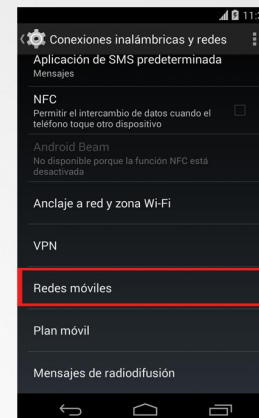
11:

Conexiones inalámbricas y redes

Aplicación de SMS predeterminada
Mensajes

NFC
Permitir el intercambio de datos cuando el teléfono toque otro dispositivo

Android Beam
No disponible porque la función NFC está desactivada

Anclaje a red y zona Wi-Fi

VPN

Redes móviles

Plan móvil

Mensajes de radiodifusión